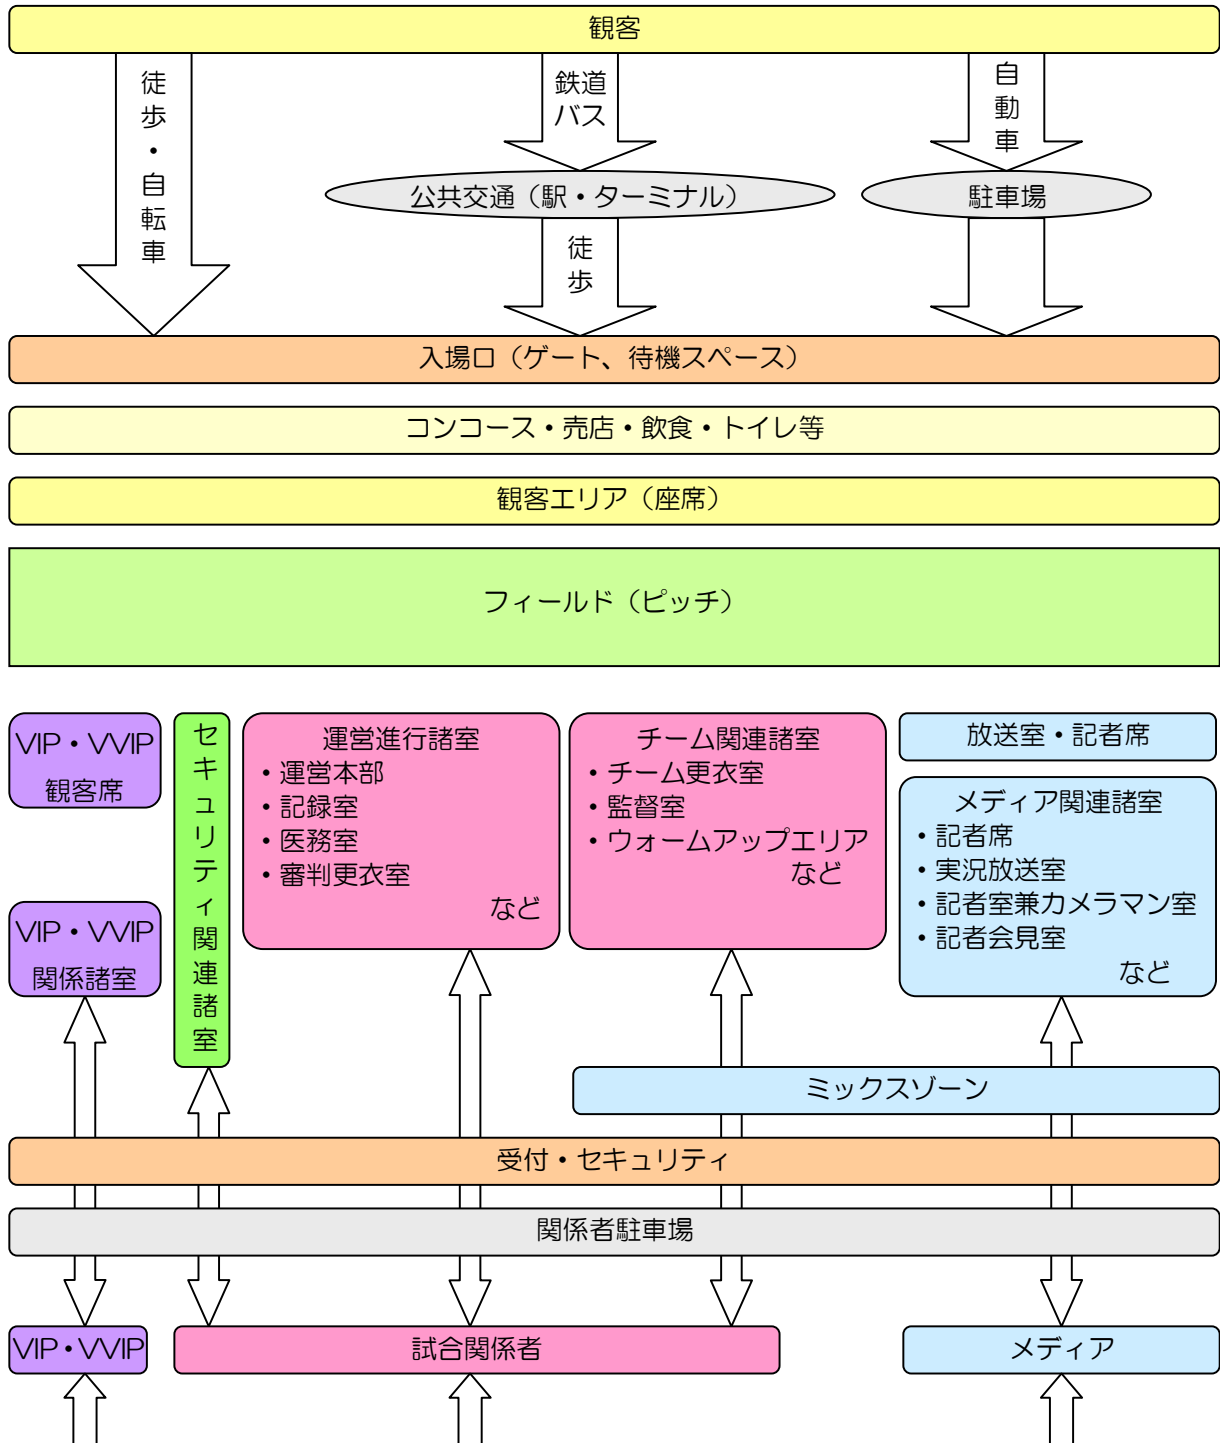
観客

徒歩・自転車

鉄道バス

自動車

公共交通（駅・ターミナル）

駐車場

徒歩

入場口（ゲート、待機スペース）

コンコース・売店・飲食・トイレ等

観客エリア（座席）

フィールド（ピッチ）

VIP・VVIP 観客席

セキュリティ関連諸室

運営進行諸室
・運営本部
・記録室
・医務室
・審判更衣室
など

チーム関連諸室
・チーム更衣室
・監督室
・ウォームアップエリア
など

放送室・記者席

メディア関連諸室
・記者席
・実況放送室
・記者室兼カメラマン室
・記者会見室
など

VIP・VVIP 関係諸室

ミックスゾーン

受付・セキュリティ

関係者駐車場

VIP・VVIP

試合関係者

メディア